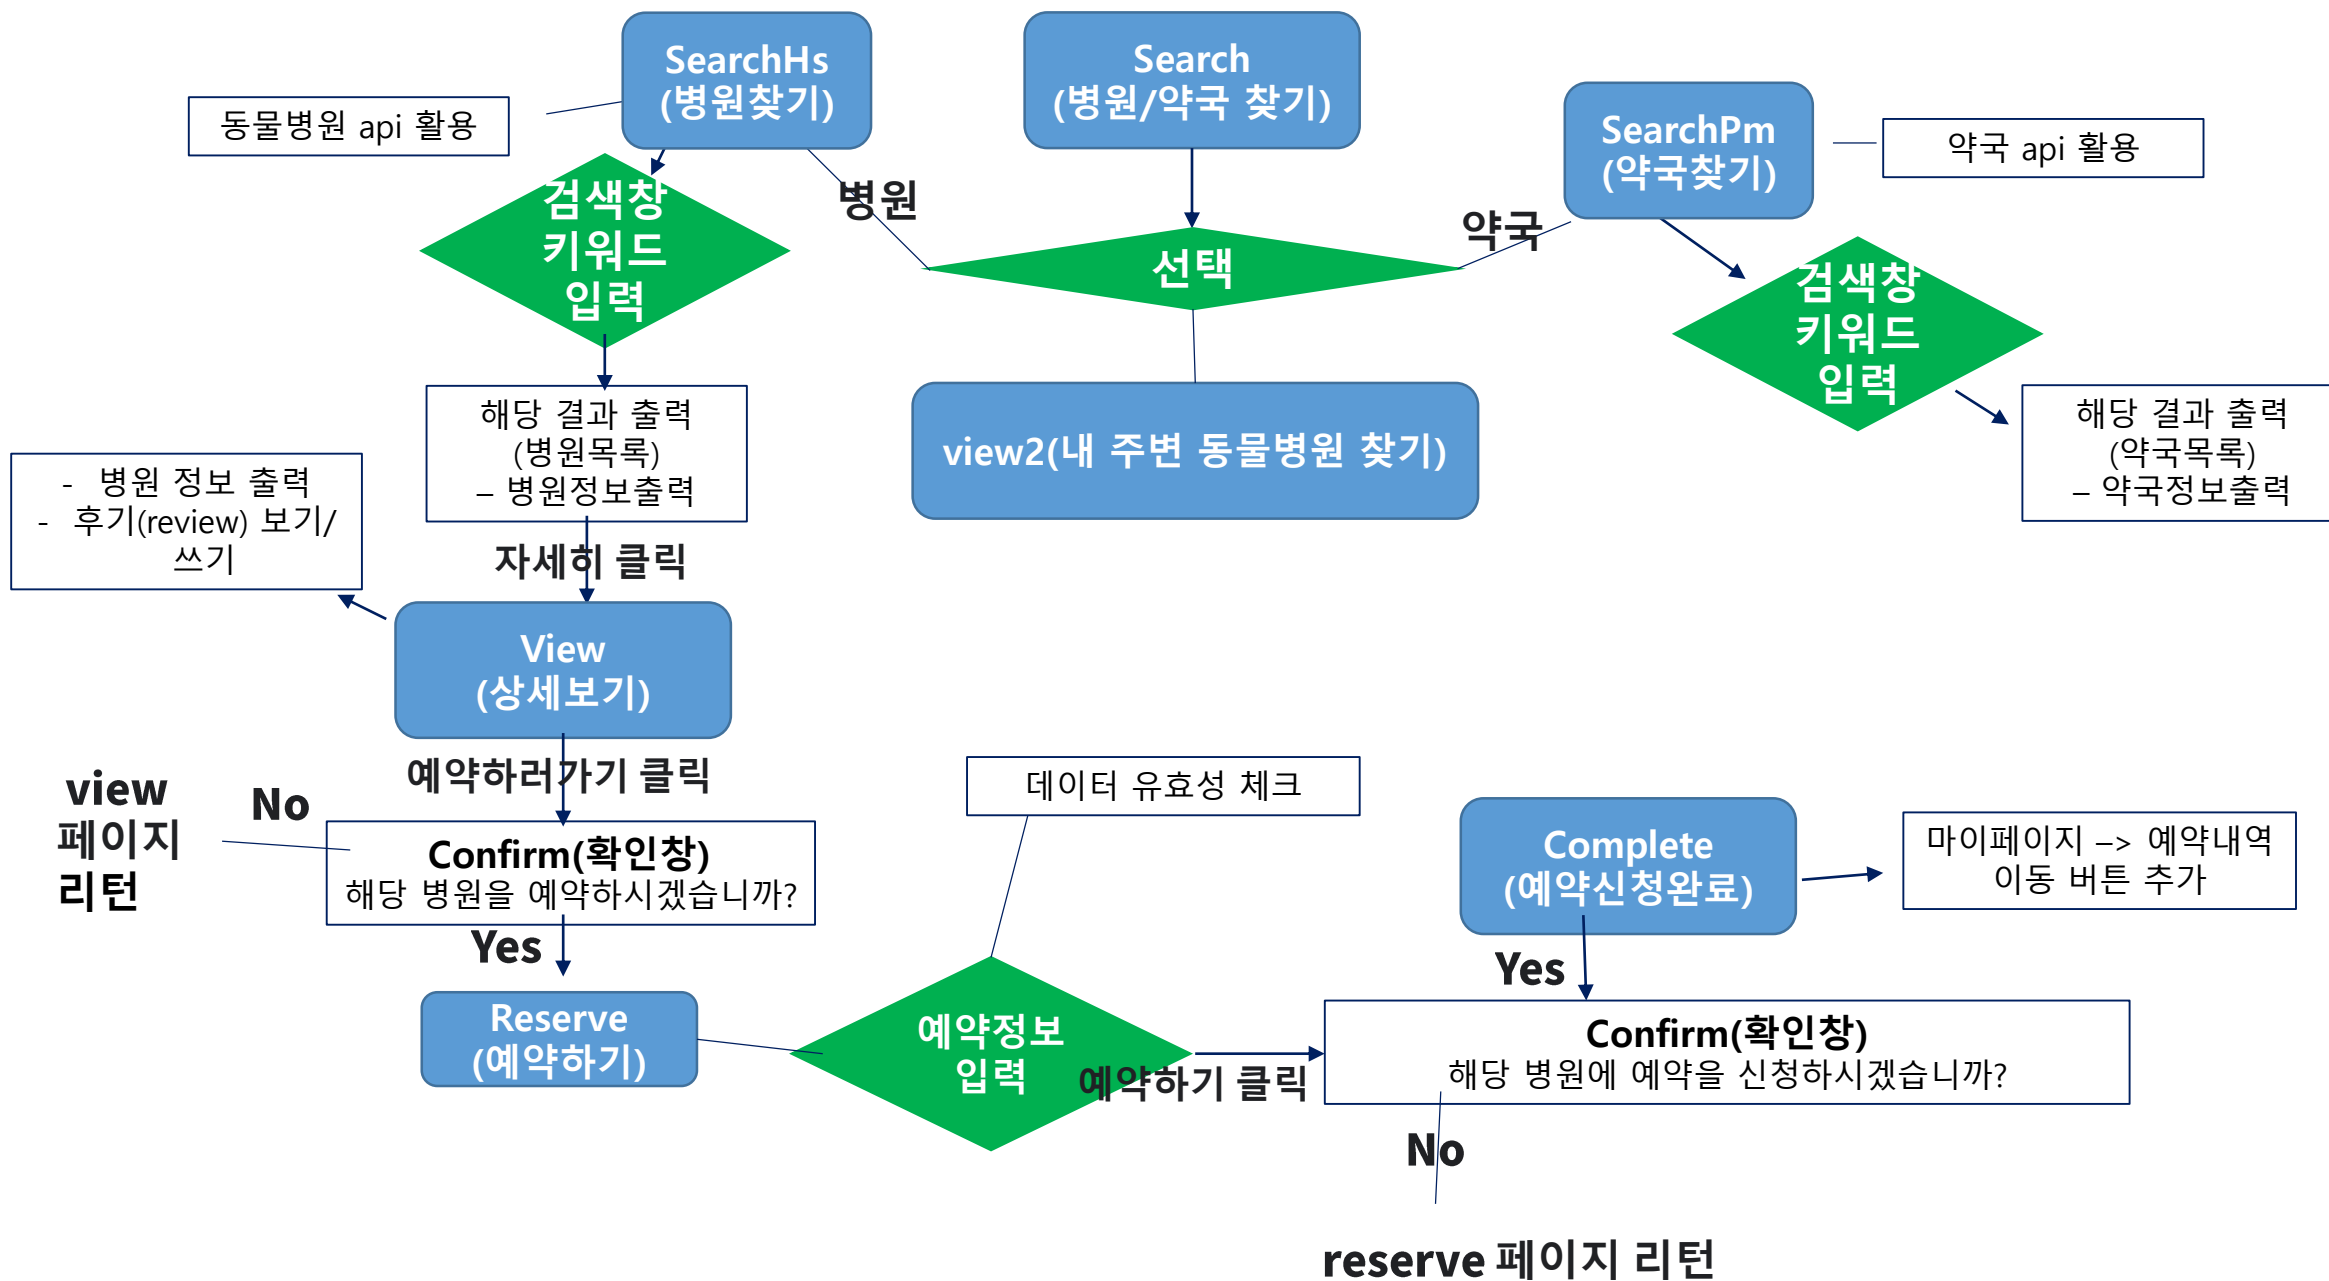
SearchHs
(병원찾기)

Search
(병원/약국 찾기)

SearchPm
(약국찾기)

동물병원 api 활용

약국 api 활용

검색창
키워드
입력

병원

선택

약국

검색창
키워드
입력

해당 결과 출력
(병원목록)
– 병원정보출력

view2(내 주변 동물병원 찾기)

해당 결과 출력
(약국목록)
– 약국정보출력

- 병원 정보 출력
- 후기(review) 보기/쓰기

자세히 클릭

View
(상세보기)

예약하러가기 클릭

데이터 유효성 체크

view
페이지
리턴

No

Confirm(확인창)
해당 병원을 예약하시겠습니까?

Complete
(예약신청완료)

마이페이지 –> 예약내역
이동 버튼 추가

Yes

Yes

Reserve
(예약하기)

예약정보
입력

예약하기 클릭

Confirm(확인창)
해당 병원에 예약을 신청하시겠습니까?

No

reserve 페이지 리턴